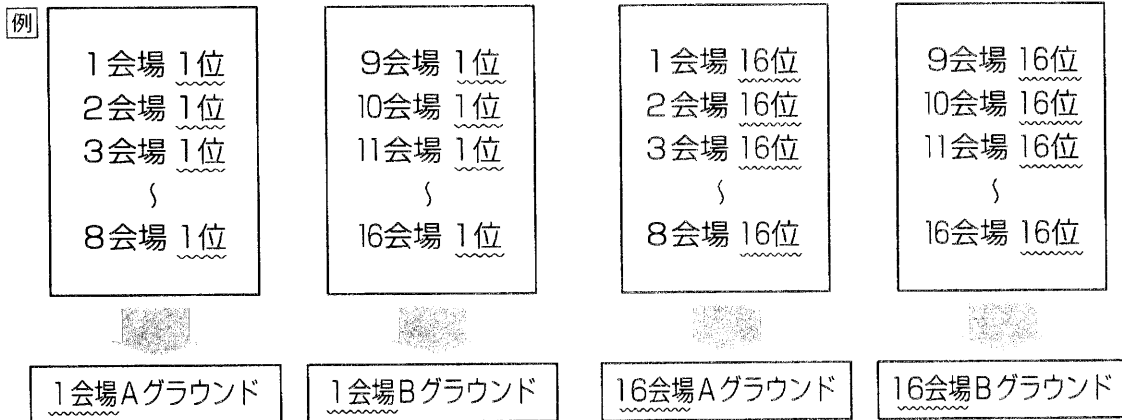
例

1会場 1位
2会場 1位
3会場 1位
⟆
8会場 1位

9会場 1位
10会場 1位
11会場 1位
⟆
16会場 1位

1会場 16位
2会場 16位
3会場 16位
⟆
8会場 16位

9会場 16位
10会場 16位
11会場 16位
⟆
16会場 16位

1会場Aグラウンド

1会場Bグラウンド

16会場Aグラウンド

16会場Bグラウンド